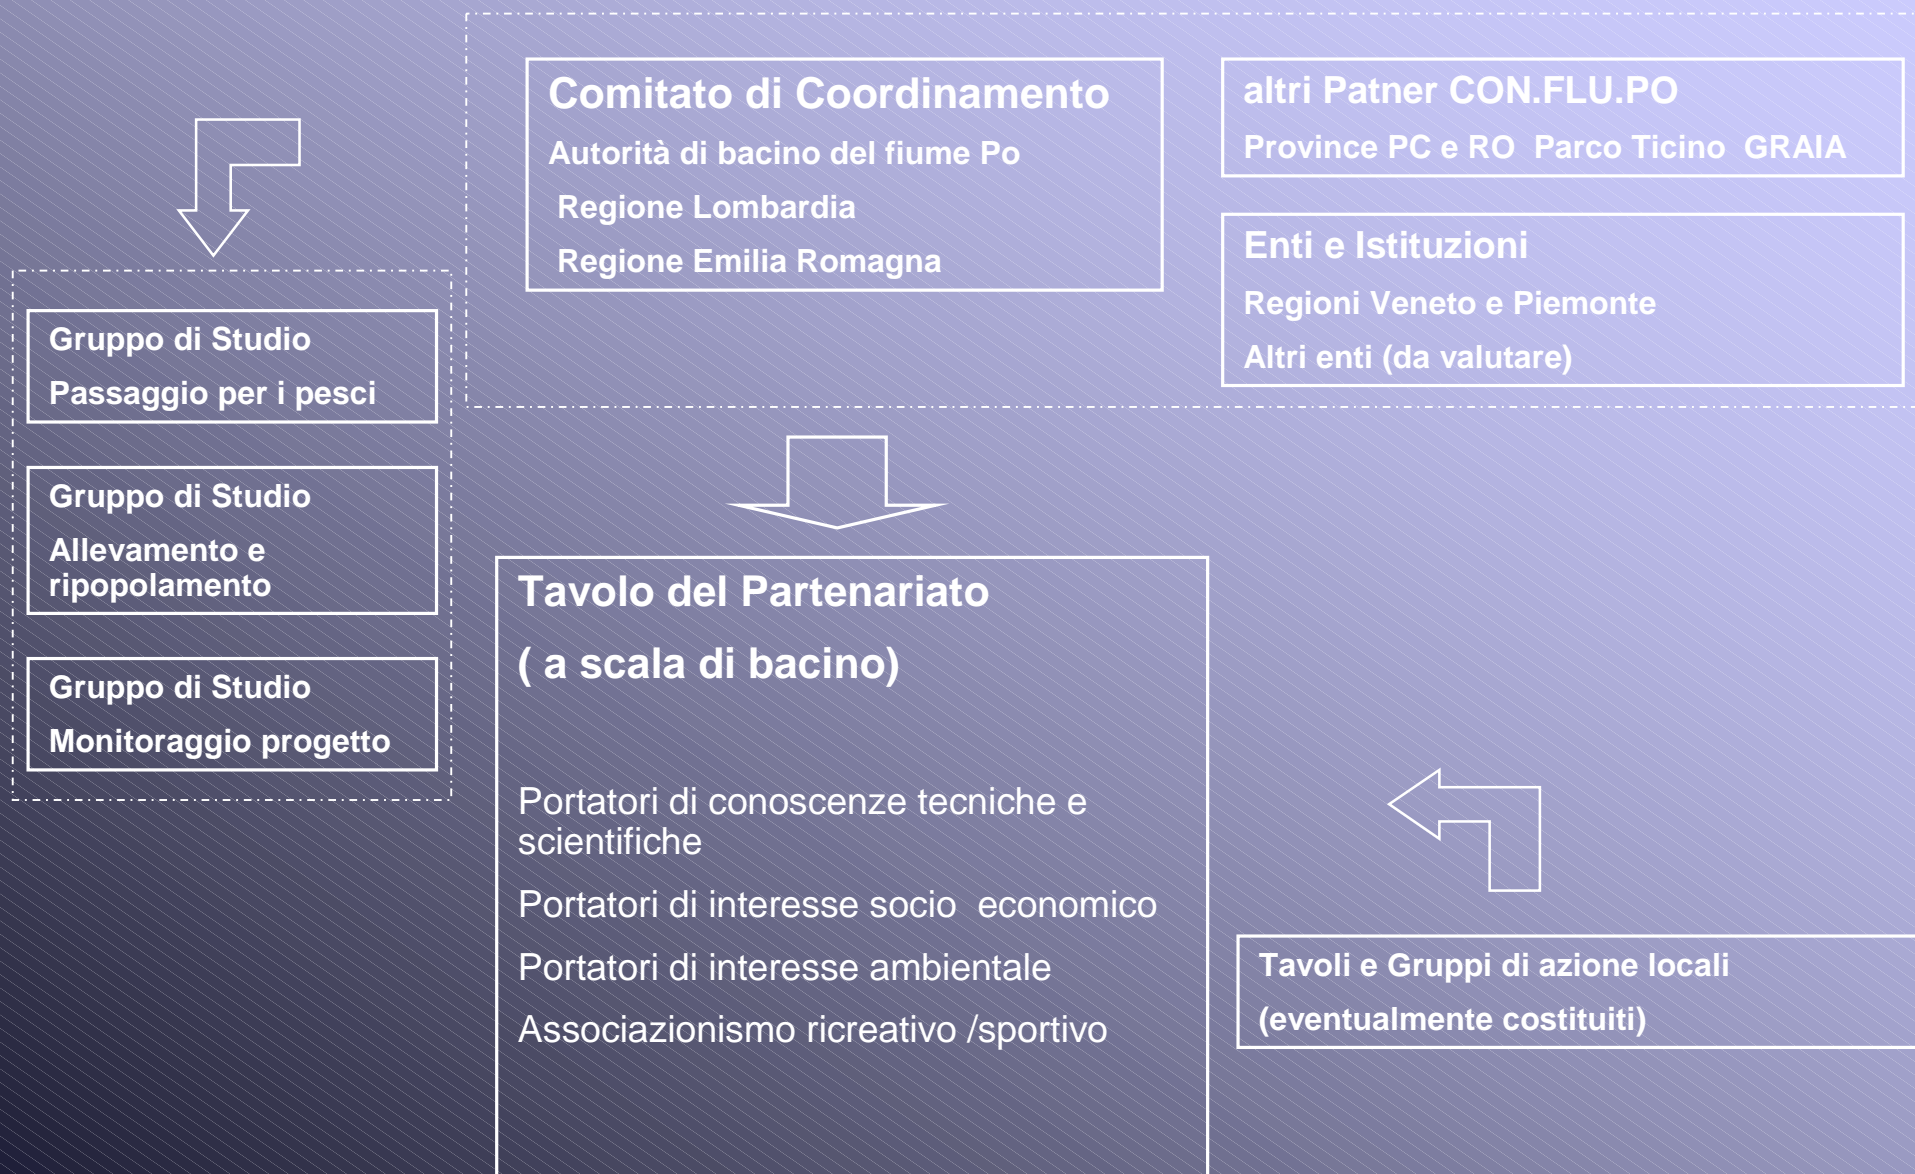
Comitato di Coordinamento

Autorità di bacino del fiume Po

Regione Lombardia

Regione Emilia Romagna

altri Patner CON.FLU.PO

Province PC e RO  Parco Ticino  GRAIA

Enti e Istituzioni

Regioni Veneto e Piemonte

Altri enti (da valutare)

Gruppo di Studio

Passaggio per i pesci

Gruppo di Studio

Allevamento e ripopolamento

Gruppo di Studio

Monitoraggio progetto

Tavolo del Partenariato

( a scala di bacino)

Portatori di conoscenze tecniche e scientifiche

Portatori di interesse socio  economico

Portatori di interesse ambientale

Associazionismo ricreativo /sportivo

Tavoli e Gruppi di azione locali

(eventualmente costituiti)